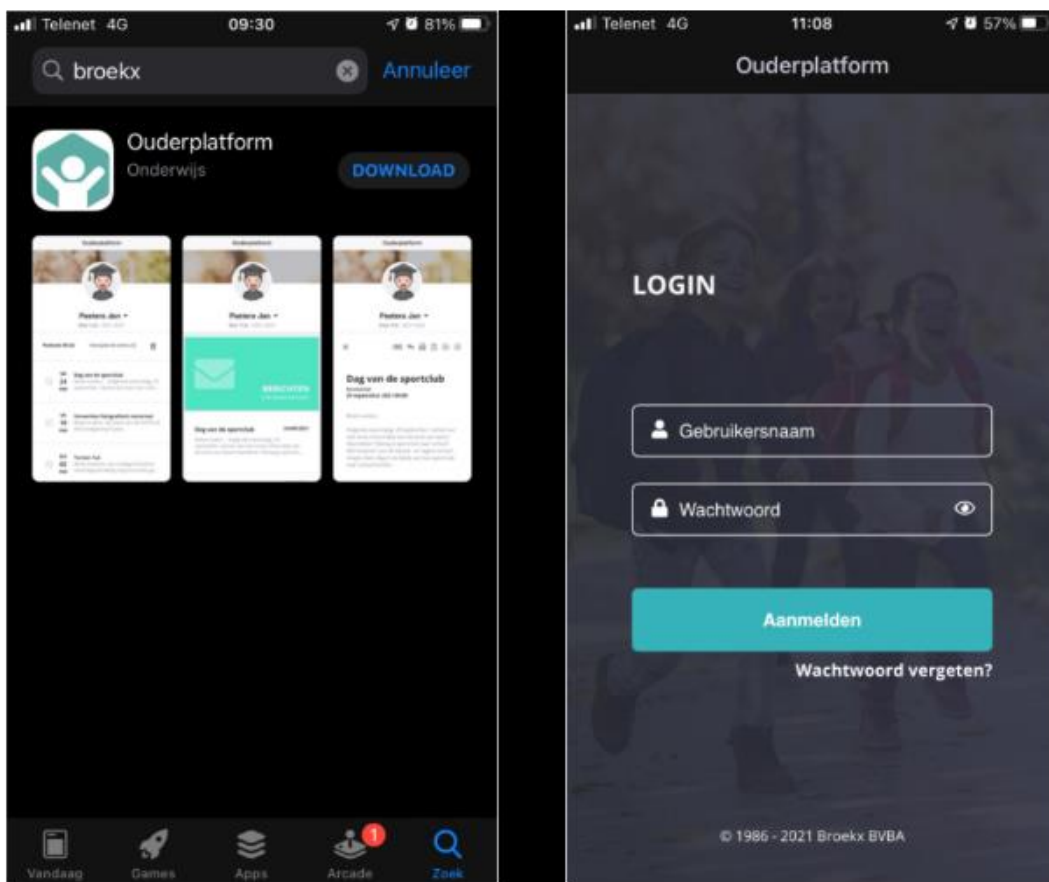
Telenet 4G 09:30 81%

broekx Annuleer

Ouderplatform
Onderwijs
DOWNLOAD

Ouderplatform
Peeters Jan
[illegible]

Ouderplatform
Peeters Jan
BERICHTEN
Dag van de sportclub

Ouderplatform
Peeters Jan
Dag van de sportclub
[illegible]

Vandaag Games Apps Arcade 1 Zoek

Telenet 4G 11:08 57%

Ouderplatform

LOGIN

Gebruikersnaam

Wachtwoord

Aanmelden

Wachtwoord vergeten?

© 1986 - 2021 Broekx BVBA